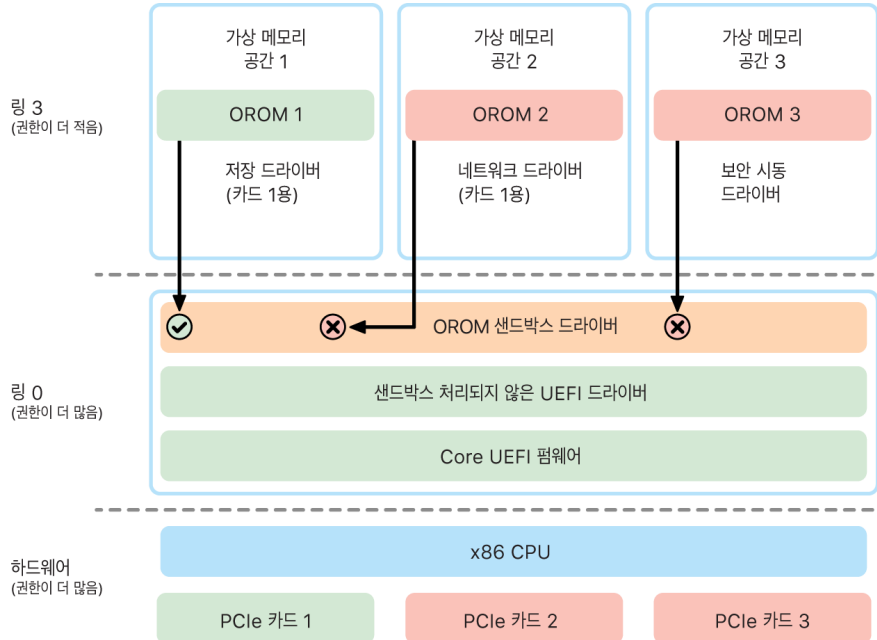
가상 메모리 공간 1

OROM 1

저장 드라이버 (카드 1용)

가상 메모리 공간 2

OROM 2

네트워크 드라이버 (카드 1용)

가상 메모리 공간 3

OROM 3

보안 시동 드라이버

링 3
(권한이 더 적음)

OROM 샌드박스 드라이버

샌드박스 처리되지 않은 UEFI 드라이버

Core UEFI 펌웨어

링 0
(권한이 더 많음)

x86 CPU

PCIe 카드 1

PCIe 카드 2

PCIe 카드 3

하드웨어
(권한이 더 많음)